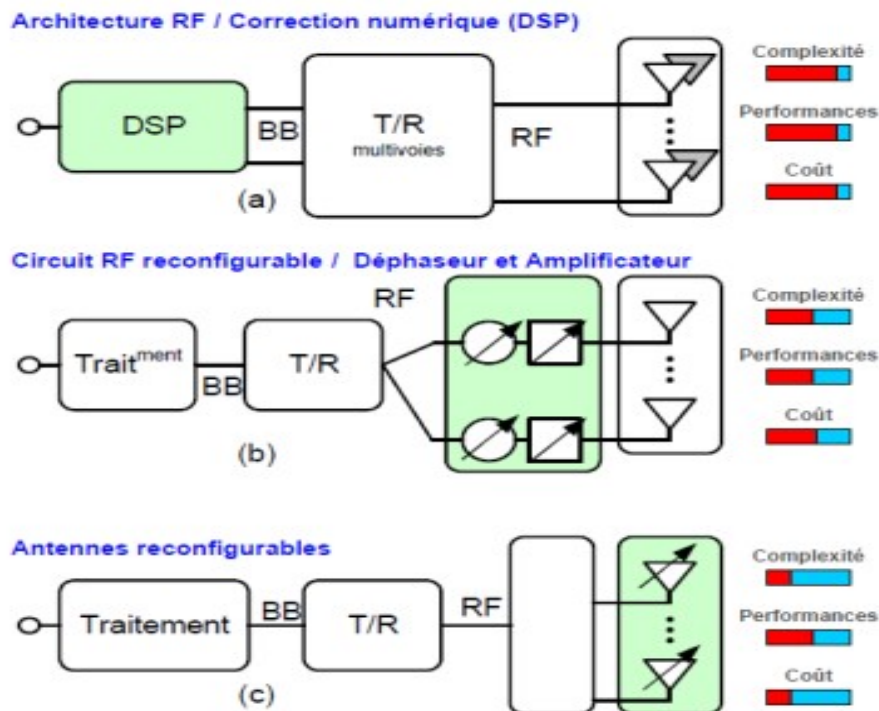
Architecture RF / Correction numérique (DSP)

DSP

BB

T/R
multivoies

RF

(a)

Complexité

Performances

Coût

Circuit RF reconfigurable / Déphaseur et Amplificateur

RF

Trait$^{ment}$

BB

T/R

(b)

Complexité

Performances

Coût

Antennes reconfigurables

Traitement

BB

T/R

RF

(c)

Complexité

Performances

Coût